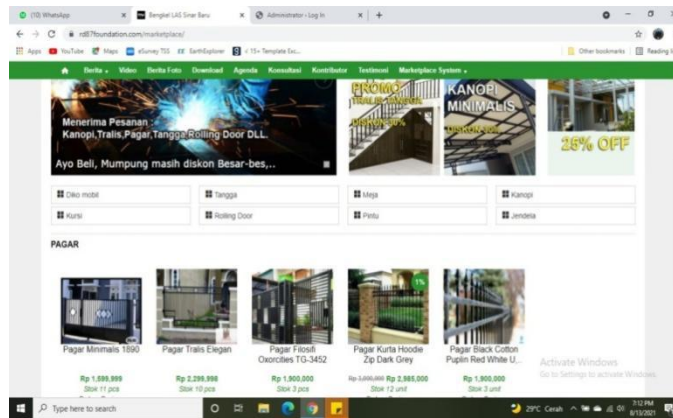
(10) WhatsApp
Bengkel LAS Sinar Baru
Administrator › Log In
rd87foundation.com/marketplace/
Apps YouTube Maps eSurvey TSS EarthExplorer < 15+ Template Exc...
Other bookmarks Reading list

Berita Video Berita Foto Download Agenda Konsultasi Kontributor Testimoni Marketplace System

Menerima Pesanan :
Kanopi,Tralis,Pagar,Tangga,Rolling Door DLL.
Ayo Beli, Mumpung masih diskon Besar-bes,..

PROMO
TRALIS MINIMALIS
DISKON 30%

KANOPI
MINIMALIS
DISKON 20%

25% OFF

Diko mobil
Tangga
Meja
Kanopi
Kursi
Rolling Door
Pintu
Jendela

PAGAR

Pagar Minimalis 1890
Rp 1,599,999
Stok 11 pcs

Pagar Tralis Elegan
Rp 2,299,998
Stok 10 pcs

Pagar Filosifi Oxorcities TG-3452
Rp 1,900,000
Stok 3 pcs

1%
Pagar Kurta Hoodie Zip Dark Grey
Rp 3,000,000 Rp 2,985,000
Stok 12 unit

Pagar Black Cotton Puplin Red White U...
Rp 1,900,000
Stok 3 unit

Activate Windows
Go to Settings to activate Windows.

Type here to search
29°C Cerah
7:12 PM
8/13/2021